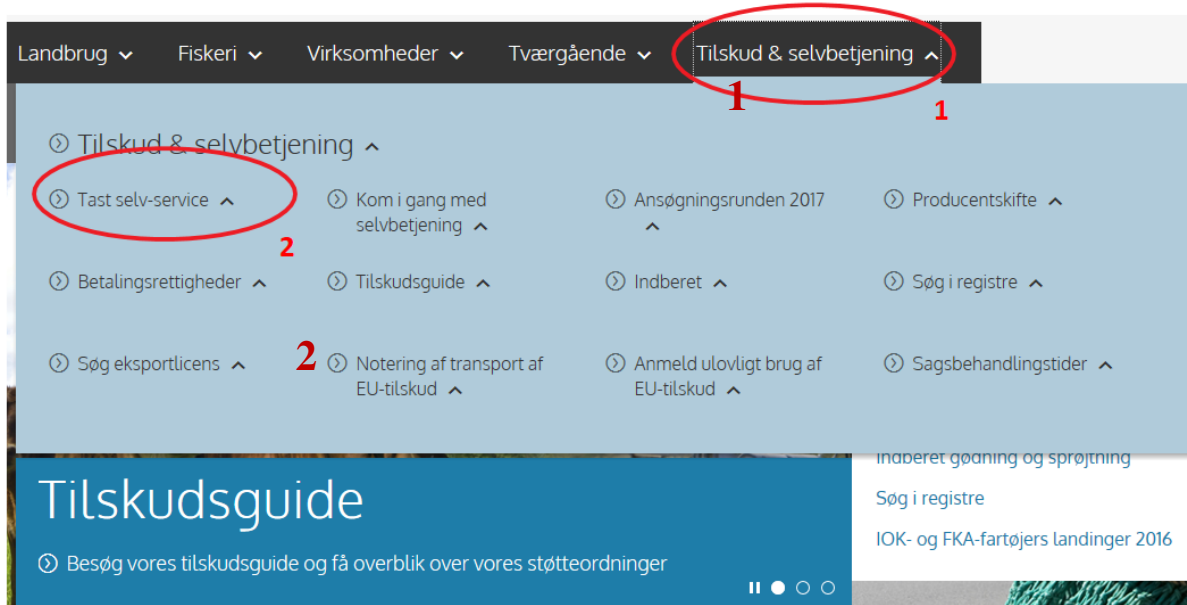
Landbrug Fiskeri Virksomheder Tværgående Tilskud & selvbetjening

1 1

Tilskud & selvbetjening

Tast selv-service

2

Kom i gang med selvbetjening

Ansøgningsrunden 2017

Producentskifte

Betalingsrettigheder

Tilskudsguide

Indberet

Søg i registre

Søg eksportlicens

2

Notering af transport af EU-tilskud

Anmeld ulovligt brug af EU-tilskud

Sagsbehandlingstider

Indberet gødning og sprøjtning

Søg i registre

IOK- og FKA-fartøjers landinger 2016

Tilskudsguide

Besøg vores tilskudsguide og få overblik over vores støtteordninger